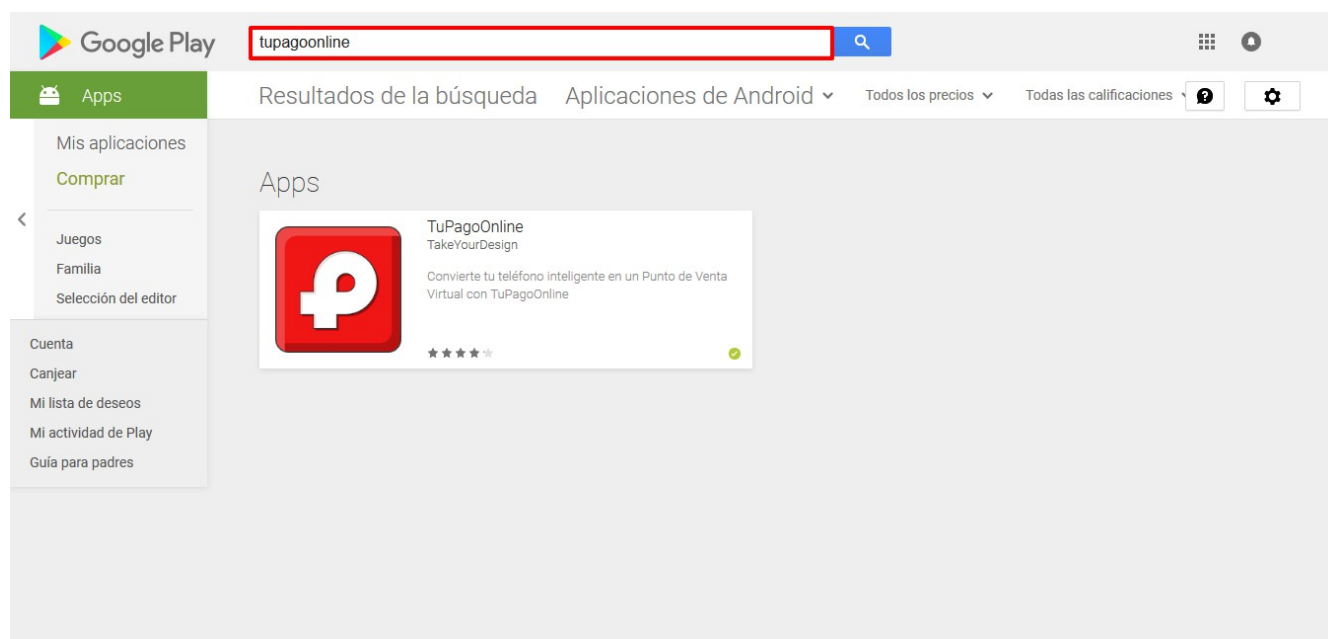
Google Play

tupagoonline

Apps

Resultados de la búsqueda

Aplicaciones de Android

Todos los precios

Todas las calificaciones

Mis aplicaciones

Comprar

Juegos

Familia

Selección del editor

Cuenta

Canjear

Mi lista de deseos

Mi actividad de Play

Guía para padres

Apps

TuPagoOnline

TakeYourDesign

Convierte tu teléfono inteligente en un Punto de Venta Virtual con TuPagoOnline